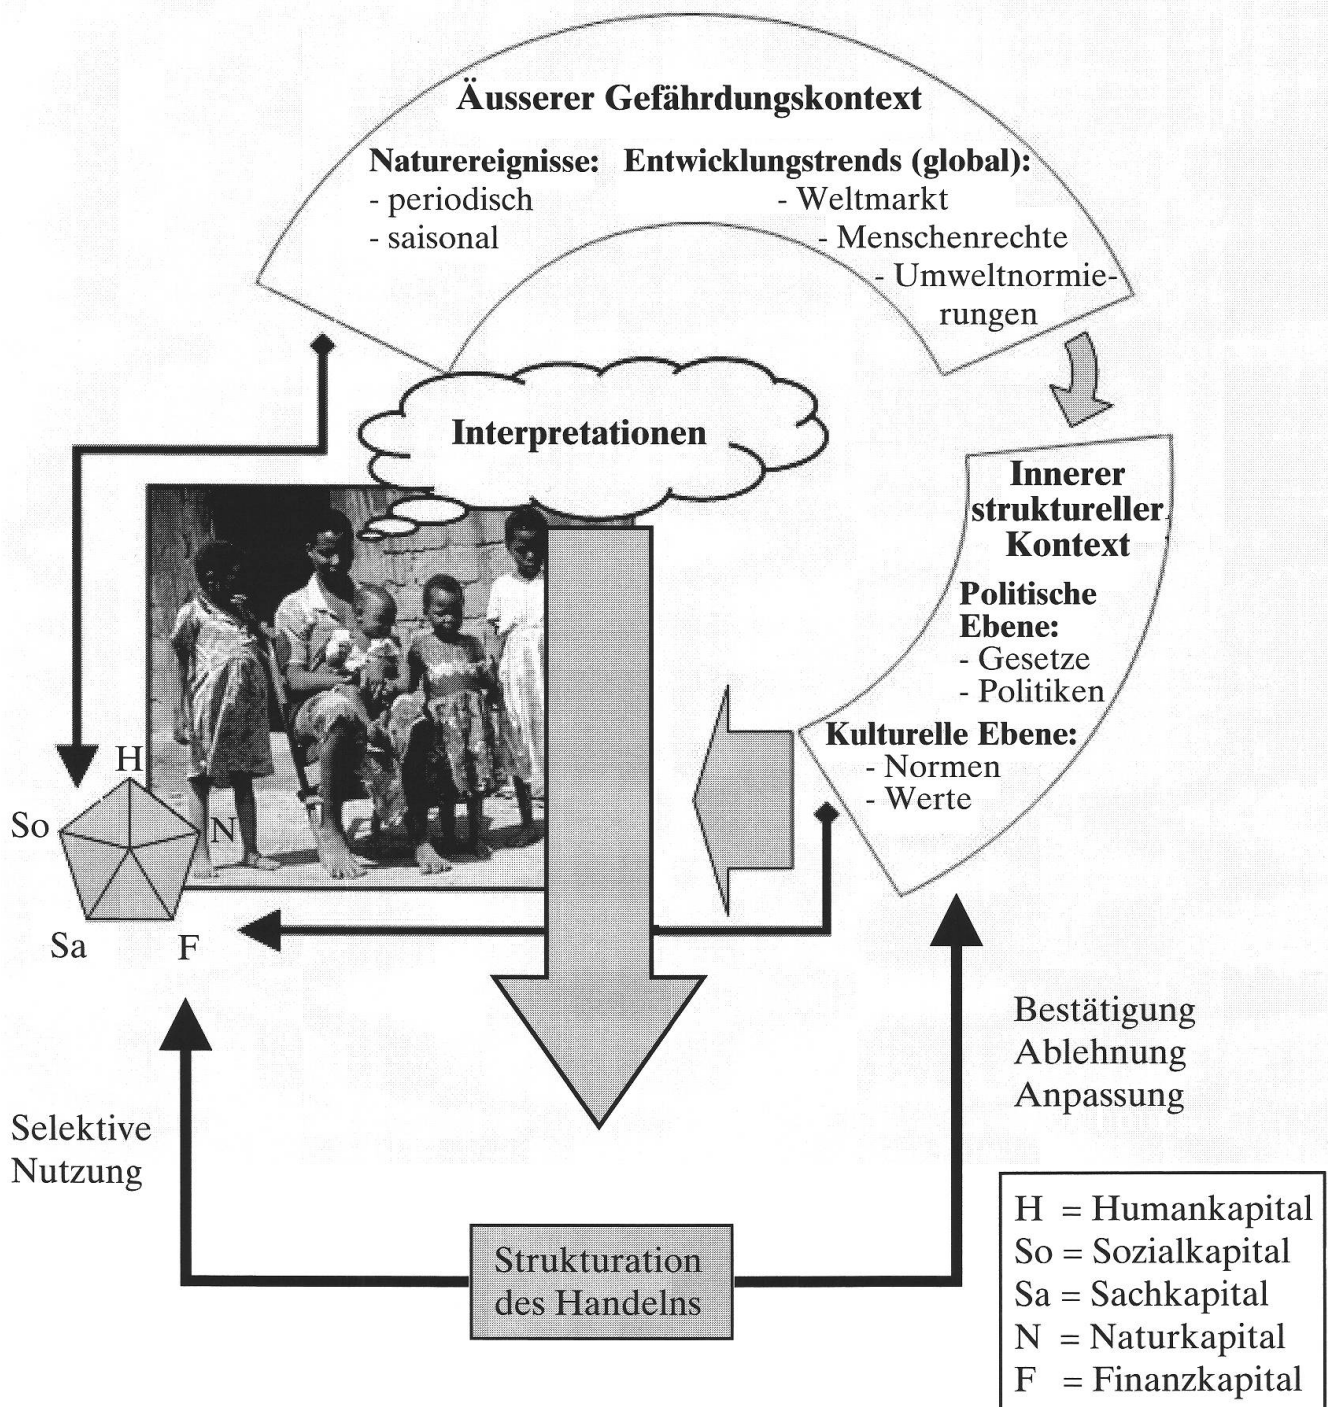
Äusserer Gefährdungskontext

Naturereignisse:
- periodisch
- saisonal

Entwicklungstrends (global):
- Weltmarkt
- Menschenrechte
- Umweltnormierungen

Interpretationen

Innerer struktureller Kontext

Politische Ebene:
- Gesetze
- Politiken

Kulturelle Ebene:
- Normen
- Werte

H

So

N

Sa

F

Bestätigung
Ablehnung
Anpassung

Selektive Nutzung

Strukturation des Handelns

H = Humankapital
So = Sozialkapital
Sa = Sachkapital
N = Naturkapital
F = Finanzkapital